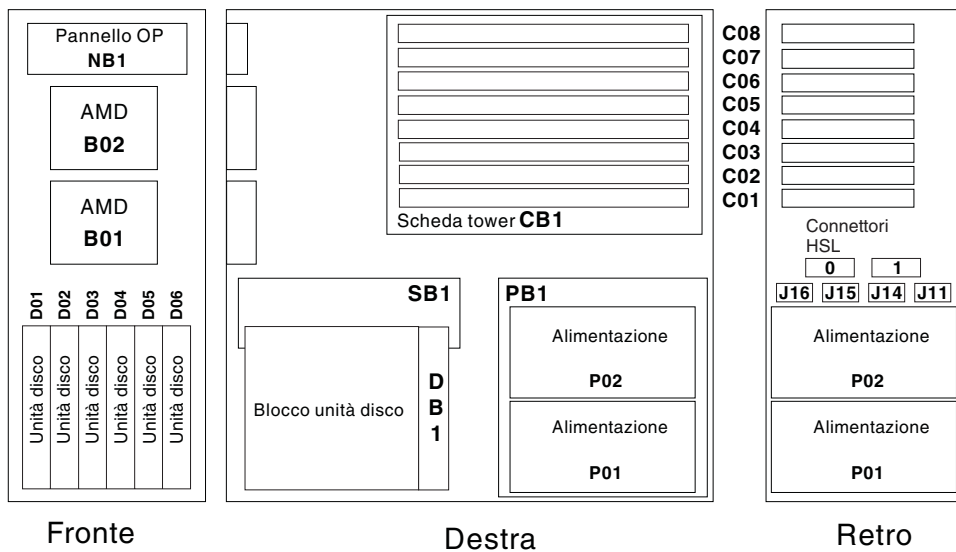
Pannello OP
NB1

AMD
B02

AMD
B01

D01 D02 D03 D04 D05 D06

Unità disco Unità disco Unità disco Unità disco Unità disco Unità disco

Fronte

Scheda tower CB1

SB1

Blocco unità disco

D
B
1

PB1

Alimentazione
P02

Alimentazione
P01

Destra

C08
C07
C06
C05
C04
C03
C02
C01

Connettori
HSL
0 1
J16 J15 J14 J11

Alimentazione
P02

Alimentazione
P01

Retro